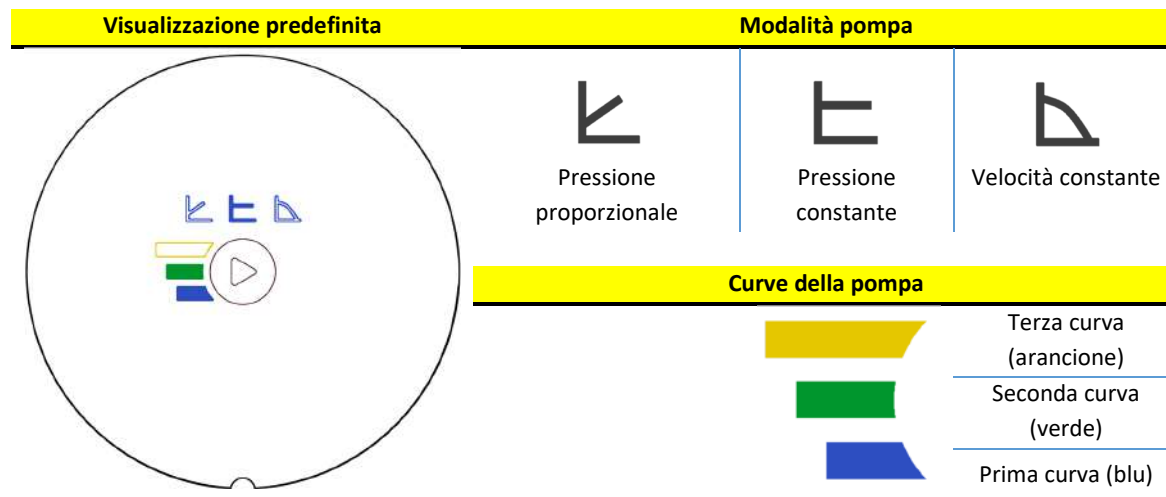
| Visualizzazione predefinita | Modalità pompa | | |
|---|---|---|---|
| | Pressione proporzionale | Pressione constante | Velocità constante |

**Curve della pompa**

| | |
|---|---|
| | Terza curva (arancione) |
| | Seconda curva (verde) |
| | Prima curva (blu) |